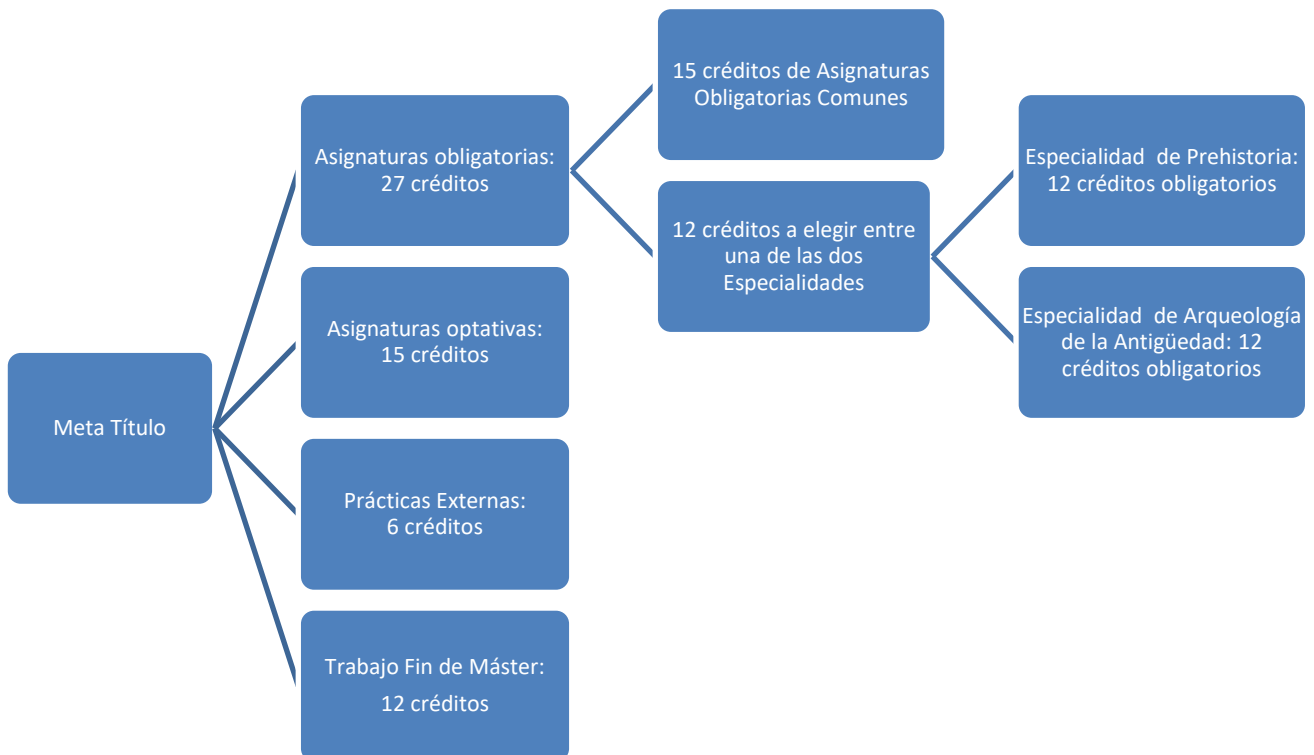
Meta Título

Asignaturas obligatorias: 27 créditos

Asignaturas optativas: 15 créditos

Prácticas Externas: 6 créditos

Trabajo Fin de Máster:

12 créditos

15 créditos de Asignaturas Obligatorias Comunes

12 créditos a elegir entre una de las dos Especialidades

Especialidad de Prehistoria: 12 créditos obligatorios

Especialidad de Arqueología de la Antigüedad: 12 créditos obligatorios